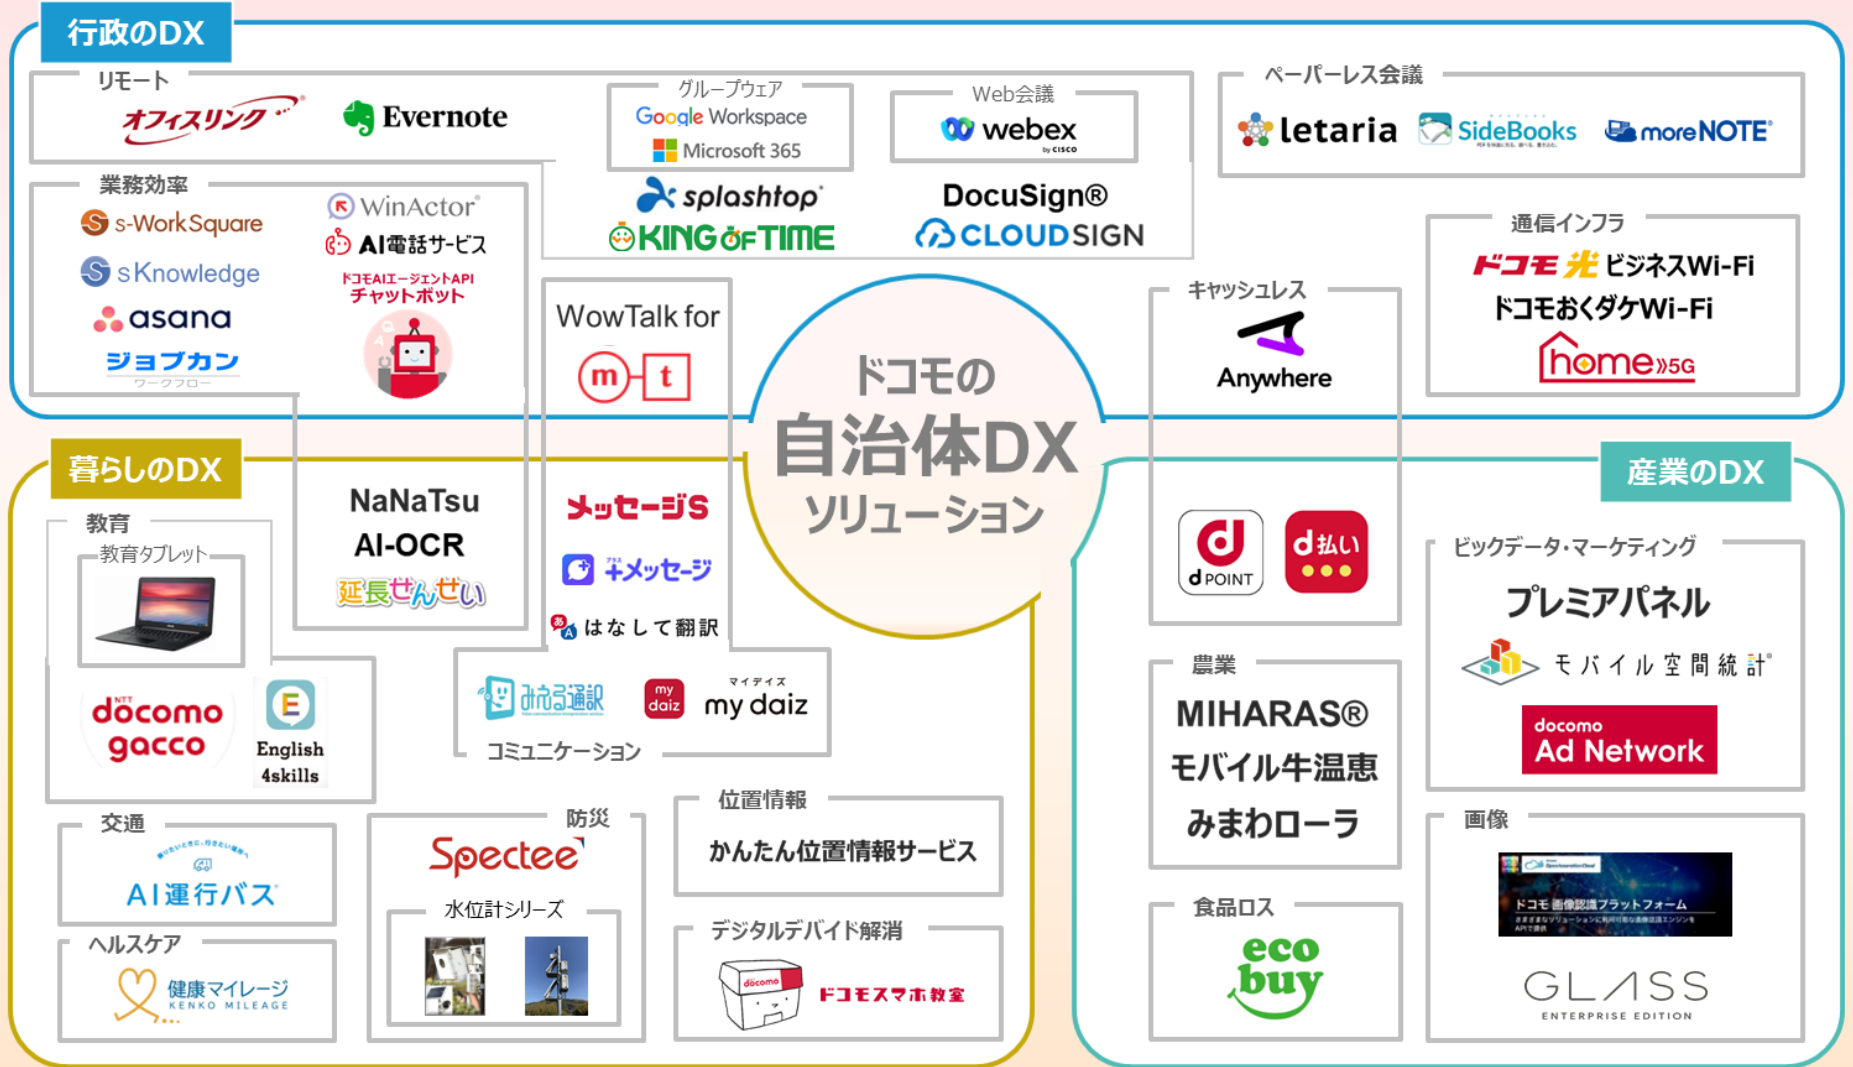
行政のDX

リモート
オフィスリンク
Evernote

グループウェア
Google Workspace
Microsoft 365

Web会議
webex by cisco

splashtop
KING OF TIME
DocuSign®
CLOUDSIGN

ペーパーレス会議
letaria
SideBooks
moreNOTE

業務効率
s-WorkSquare
sKnowledge
asana
ジョブカン ワークフロー
WinActor
AI電話サービス
ドコモAIエージェントAPI チャットボット

WowTalk for
m t

ドコモの
自治体DX
ソリューション

キャッシュレス
Anywhere

通信インフラ
ドコモ光 ビジネスWi-Fi
ドコモおくダケWi-Fi
home 5G

暮らしのDX

教育
教育タブレット
docomo gacco
English 4skills

NaNaTsu
AI-OCR
延長せんせい

メッセージS
+メッセージ
はなして翻訳

みえる通訳
my daiz マイデイズ my daiz
コミュニケーション

d POINT
d払い

産業のDX

ビックデータ・マーケティング
プレミアパネル
モバイル空間統計
docomo Ad Network

農業
MIHARAS®
モバイル牛温恵
みまわローラ

交通
AI運行バス

ヘルスケア
健康マイレージ KENKO MILEAGE

防災
Spectee
水位計シリーズ

位置情報
かんたん位置情報サービス

デジタルデバイド解消
docomo
ドコモスマホ教室

食品ロス
eco buy

画像
ドコモ 画像認識プラットフォーム
GLASS ENTERPRISE EDITION